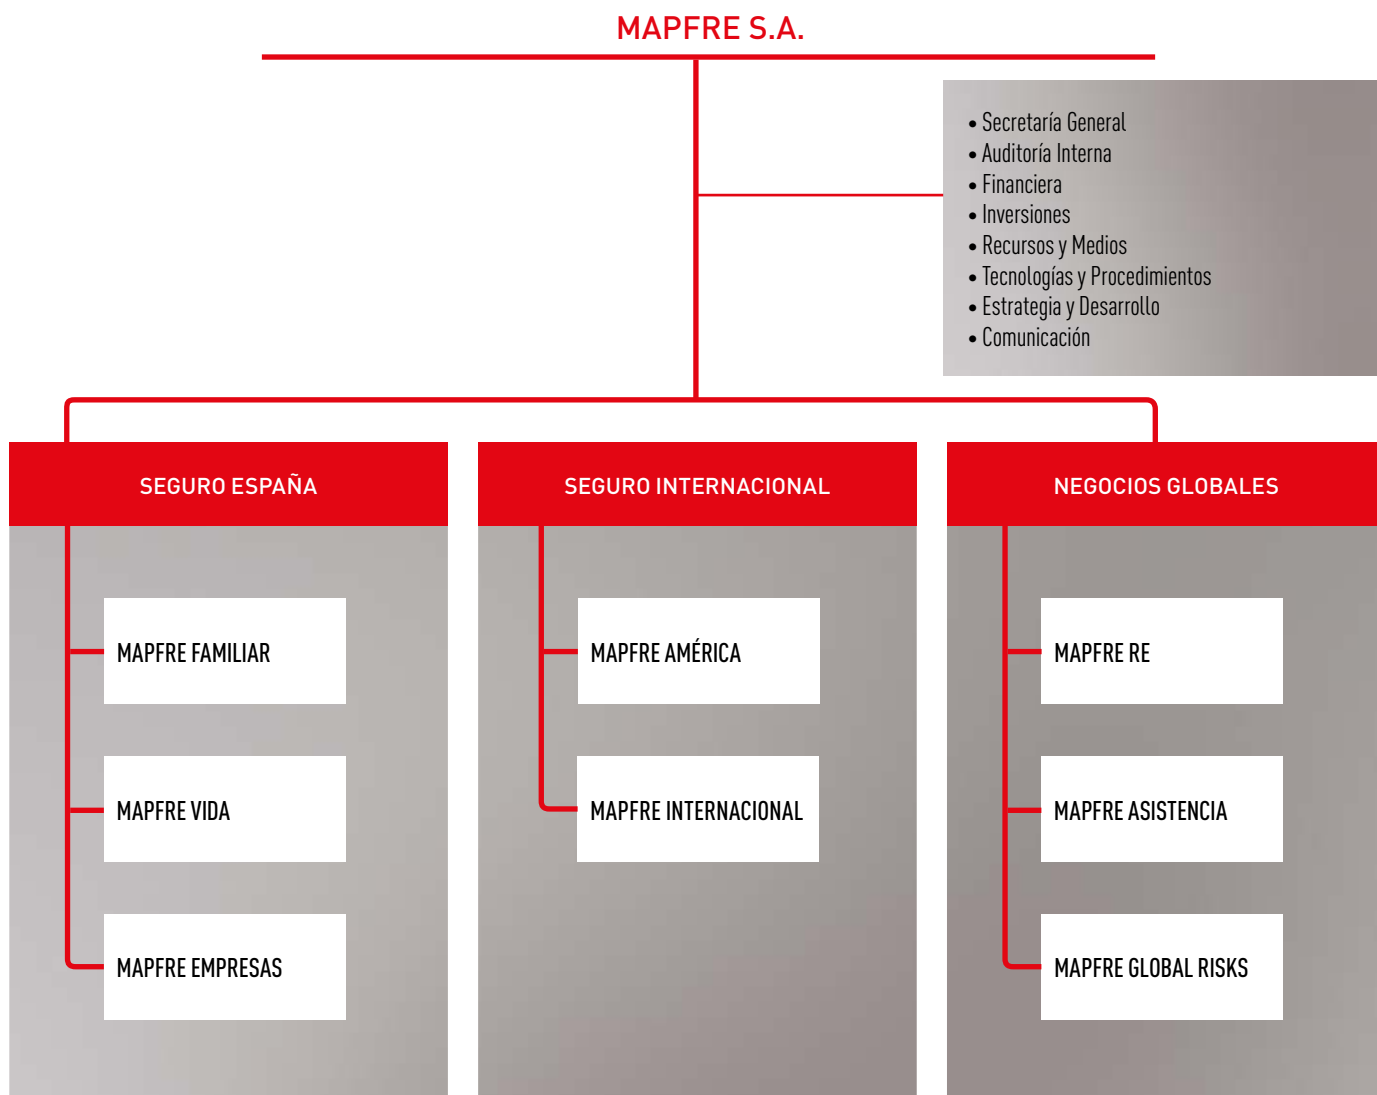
MAPFRE S.A.

• Secretaría General
• Auditoría Interna
• Financiera
• Inversiones
• Recursos y Medios
• Tecnologías y Procedimientos
• Estrategia y Desarrollo
• Comunicación

SEGURO ESPAÑA

MAPFRE FAMILIAR

MAPFRE VIDA

MAPFRE EMPRESAS

SEGURO INTERNACIONAL

MAPFRE AMÉRICA

MAPFRE INTERNACIONAL

NEGOCIOS GLOBALES

MAPFRE RE

MAPFRE ASISTENCIA

MAPFRE GLOBAL RISKS